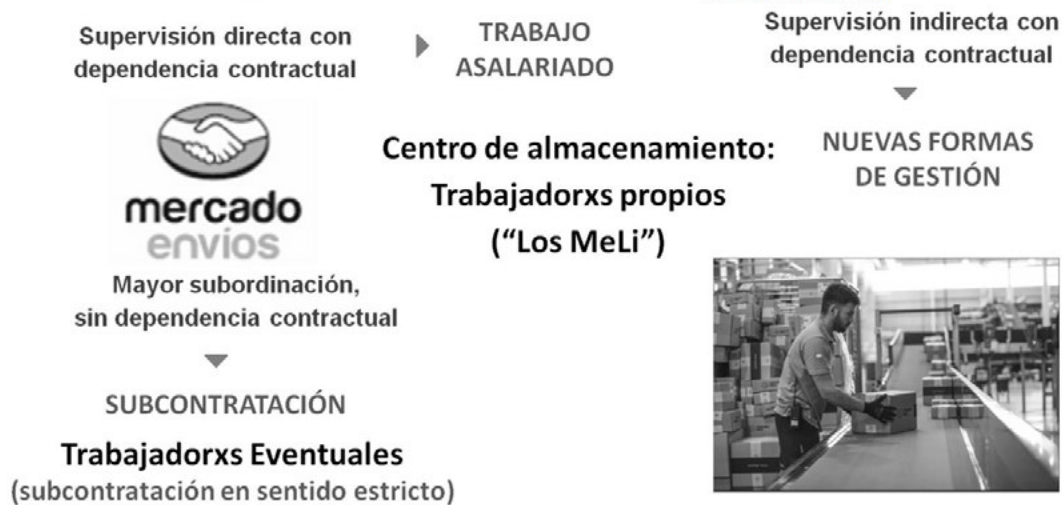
Supervisión directa con dependencia contractual

TRABAJO ASALARIADO

Supervisión indirecta con dependencia contractual

mercado envios

Centro de almacenamiento: Trabajadorxs propios ("Los MeLi")

NUEVAS FORMAS DE GESTIÓN

Mayor subordinación, sin dependencia contractual

SUBCONTRATACIÓN

Trabajadorxs Eventuales (subcontratación en sentido estricto)